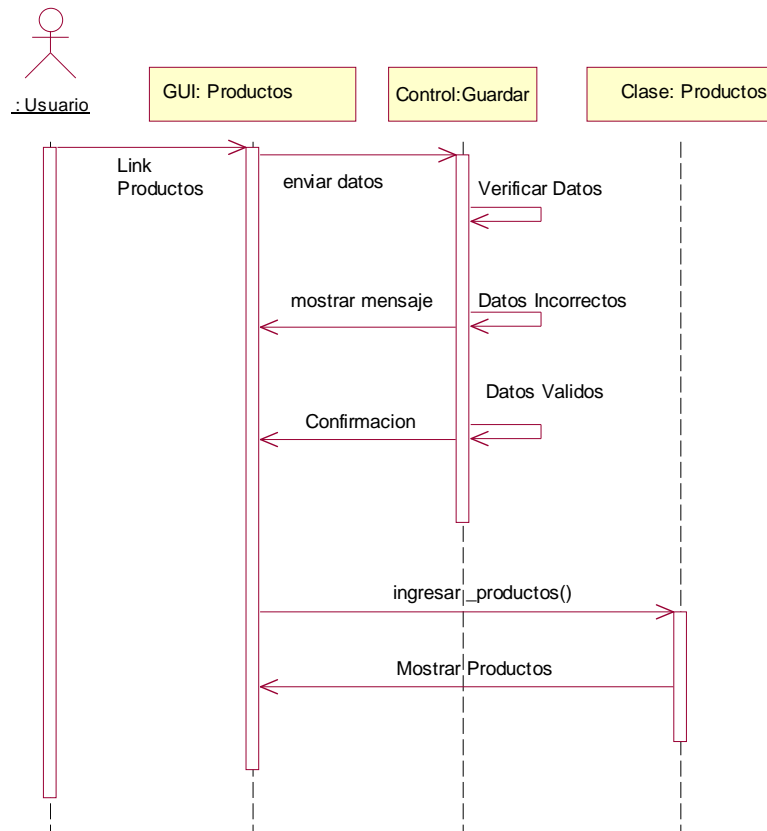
: Usuario

GUI: Productos

Control:Guardar

Clase: Productos

Link Productos

enviar datos

Verificar Datos

mostrar mensaje

Datos Incorrectos

Datos Validos

Confirmacion

ingresar_productos()

Mostrar Productos